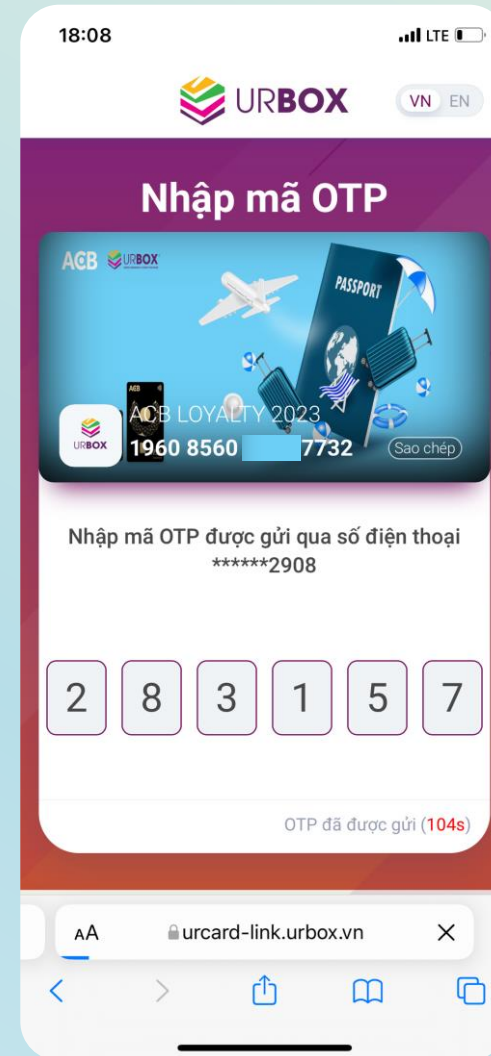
18:08
LTE

URBOX
VN EN

Nhập mã OTP

ACB URBOX
PASSPORT
URBOX
ACB LOYALTY 2023
1960 8560 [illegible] 7732
Sao chép

Nhập mã OTP được gửi qua số điện thoại ******2908

2 8 3 1 5 7

OTP đã được gửi (104s)

AA urcard-link.urbox.vn ×